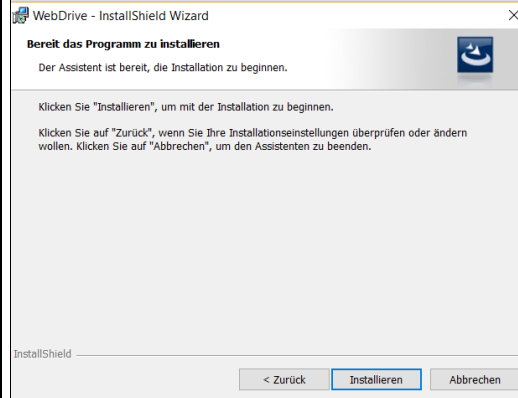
WebDrive - InstallShield Wizard

×

Bereit das Programm zu installieren

Der Assistent ist bereit, die Installation zu beginnen.

Klicken Sie "Installieren", um mit der Installation zu beginnen.

Klicken Sie auf "Zurück", wenn Sie Ihre Installationseinstellungen überprüfen oder ändern wollen. Klicken Sie auf "Abbrechen", um den Assistenten zu beenden.

InstallShield

< Zurück

Installieren

Abbrechen